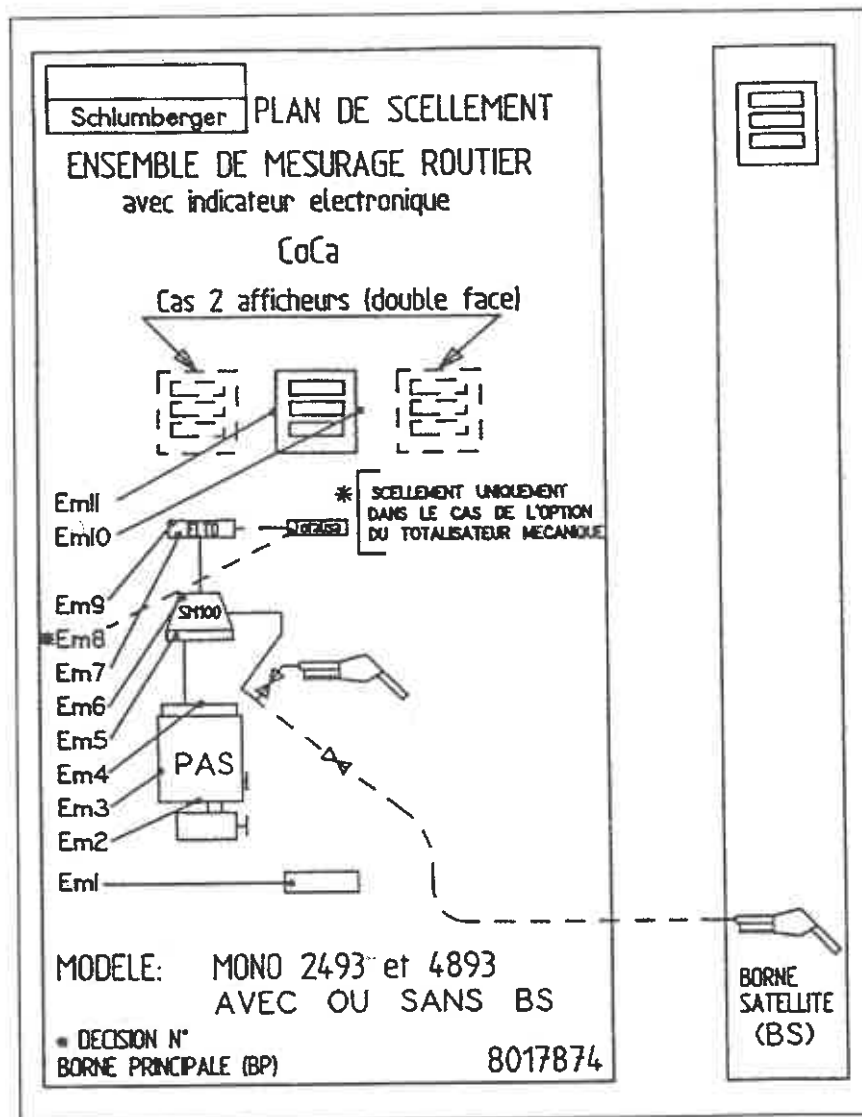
Schlumberger PLAN DE SCELLEMENT

ENSEMBLE DE MESURAGE ROUTIER
avec indicateur electronique

CoCa

Cas 2 afficheurs (double face)

Em11
Em10
ELTO
Totalisa
* SCELLEMENT UNIQUEMENT DANS LE CAS DE L'OPTION DU TOTALISATEUR MECANIQUE
Em9
*Em8
SM100
Em7
Em6
Em5
Em4
PAS
Em3
Em2
Em1

MODELE: MONO 2493 et 4893
AVEC OU SANS BS

* DECISION N°
BORNE PRINCIPALE (BP)
8017874

BORNE SATELLITE (BS)